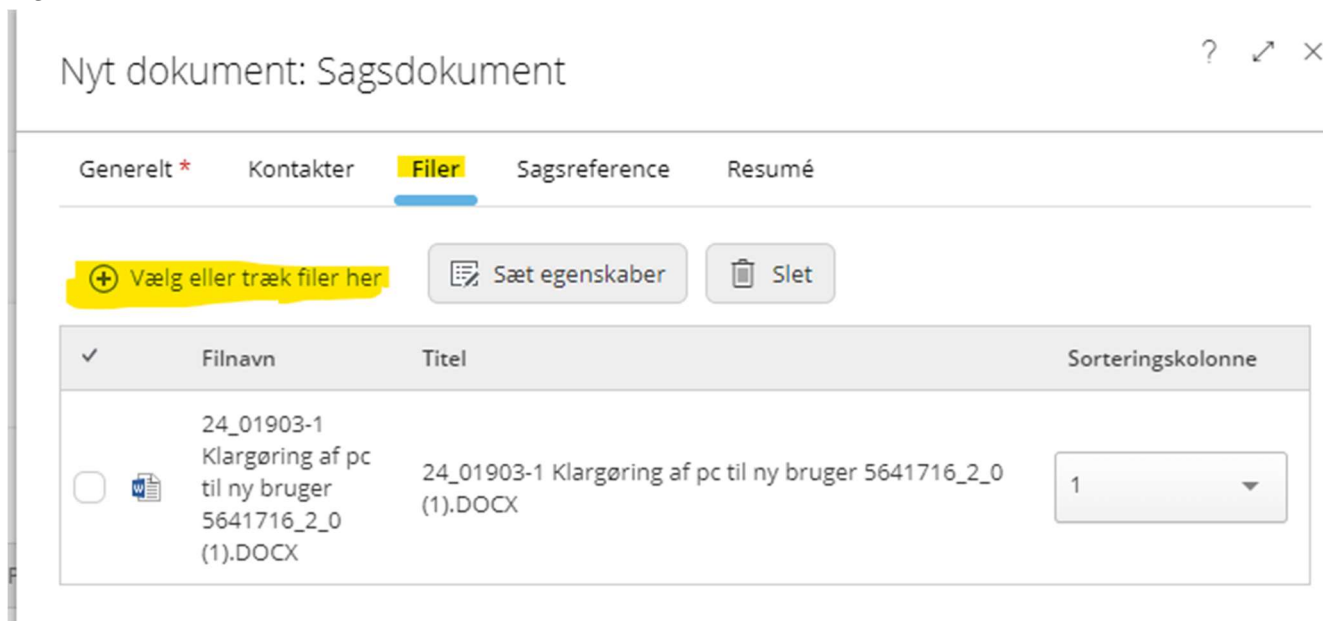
Nyt dokument: Sagsdokument

? ⤢ ×

Generelt * Kontakter Filer Sagsreference Resumé

⊕ Vælg eller træk filer her

Sæt egenskaber

Slet

| ✓ | | Filnavn | Titel | Sorteringskolonne |
|---|---|---|---|---|
| | | 24_01903-1 Klargøring af pc til ny bruger 5641716_2_0 (1).DOCX | 24_01903-1 Klargøring af pc til ny bruger 5641716_2_0 (1).DOCX | 1 |